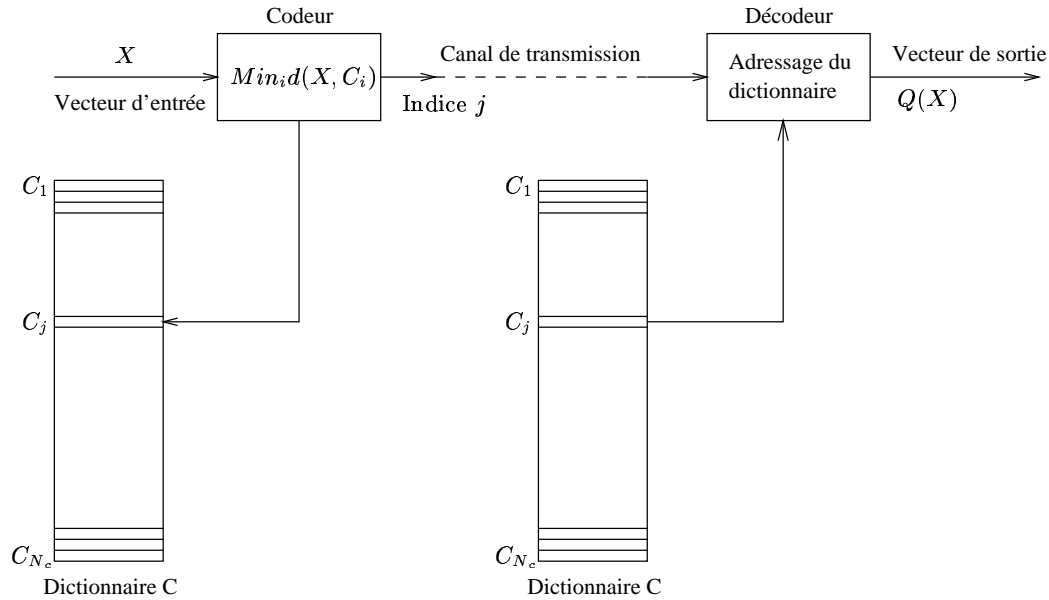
Codeur

$X$

Vecteur d'entrée

$Min_i d(X, C_i)$

Canal de transmission

Indice $j$

Décodeur

Adressage du dictionnaire

Vecteur de sortie

$Q(X)$

$C_1$

$C_j$

$C_{N_c}$

Dictionnaire C

$C_1$

$C_j$

$C_{N_c}$

Dictionnaire C